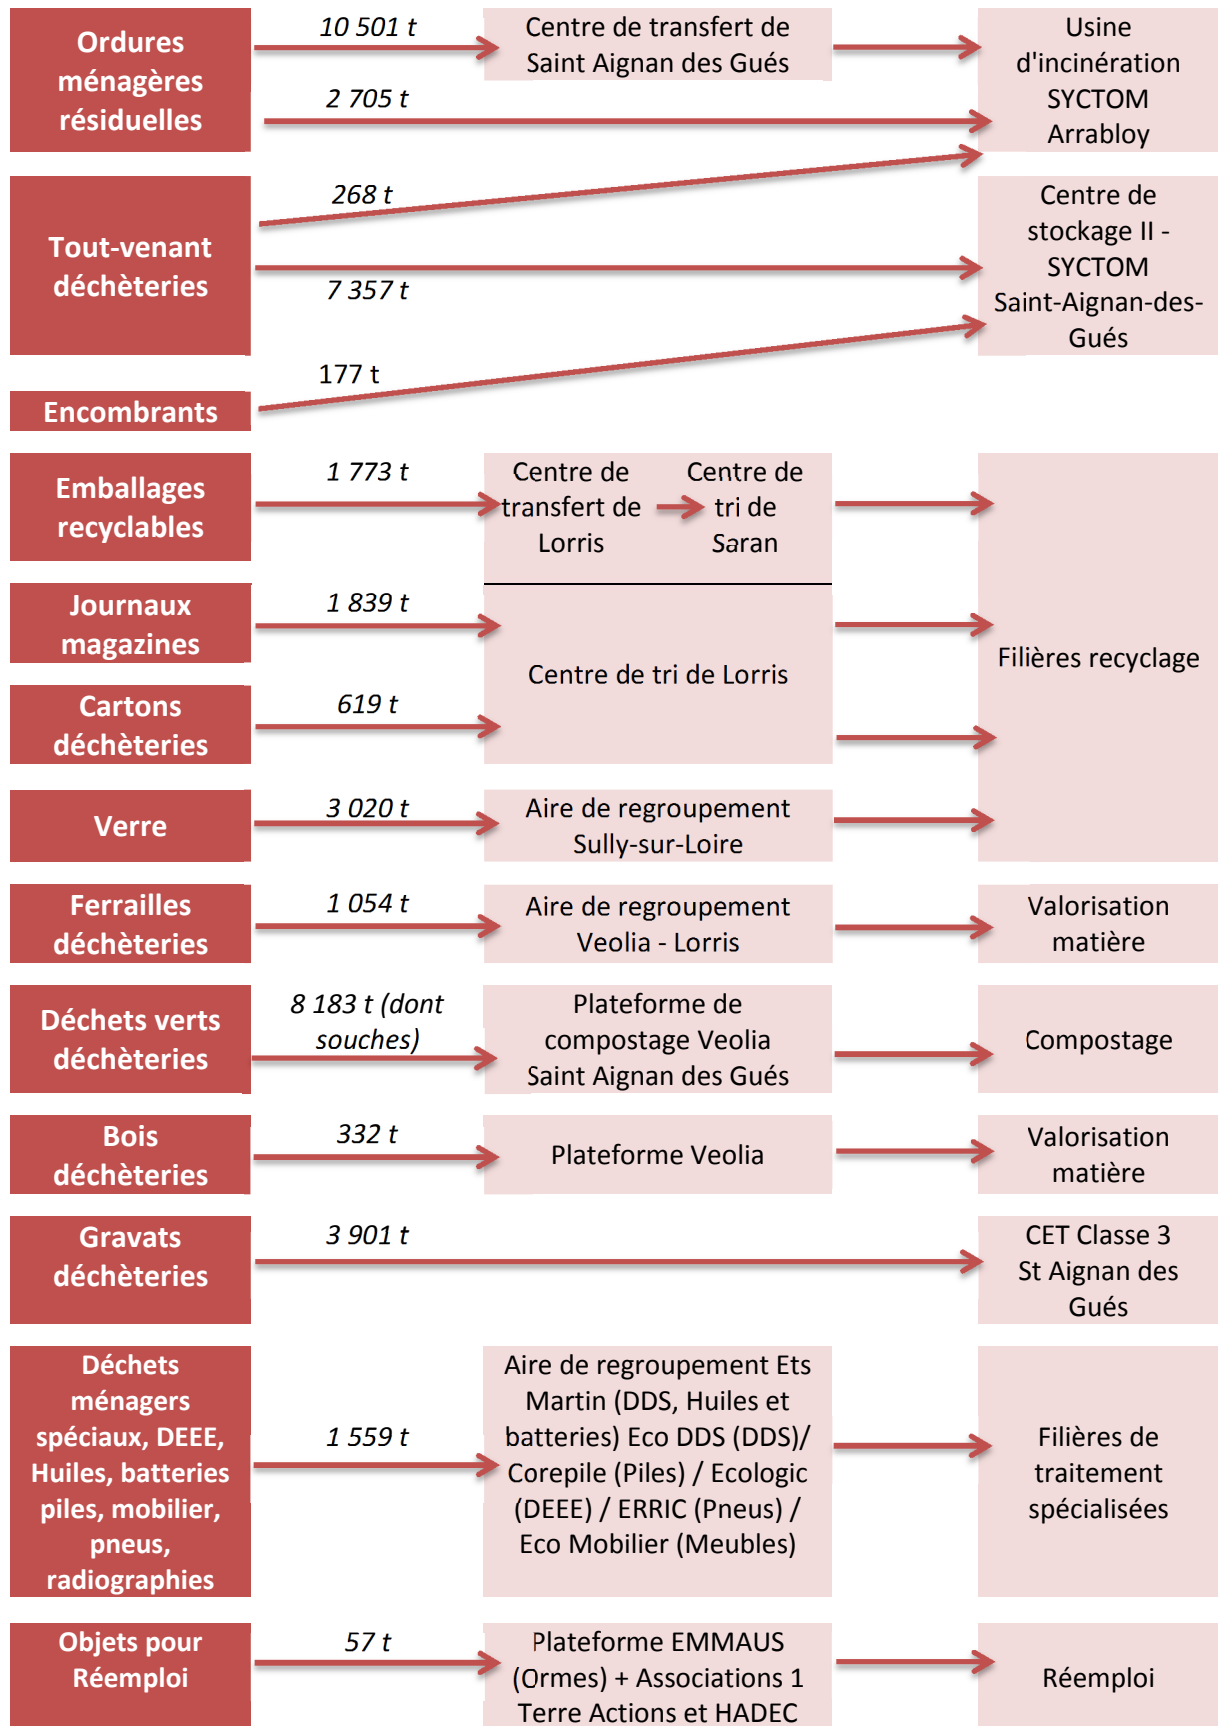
Ordures ménagères résiduelles

10 501 t

Centre de transfert de Saint Aignan des Gués

Usine d'incinération SYCTOM Arrabloy

2 705 t

Tout-venant déchèteries

268 t

7 357 t

Centre de stockage II - SYCTOM Saint-Aignan-des-Gués

177 t

Encombrants

Emballages recyclables

1 773 t

Centre de transfert de Lorris

Centre de tri de Saran

Journaux magazines

1 839 t

Centre de tri de Lorris

Filières recyclage

Cartons déchèteries

619 t

Verre

3 020 t

Aire de regroupement Sully-sur-Loire

Ferrailles déchèteries

1 054 t

Aire de regroupement Veolia - Lorris

Valorisation matière

Déchets verts déchèteries

8 183 t (dont souches)

Plateforme de compostage Veolia Saint Aignan des Gués

Compostage

Bois déchèteries

332 t

Plateforme Veolia

Valorisation matière

Gravats déchèteries

3 901 t

CET Classe 3 St Aignan des Gués

Déchets ménagers spéciaux, DEEE, Huiles, batteries piles, mobilier, pneus, radiographies

1 559 t

Aire de regroupement Ets Martin (DDS, Huiles et batteries) Eco DDS (DDS)/ Corepile (Piles) / Ecologic (DEEE) / ERRIC (Pneus) / Eco Mobilier (Meubles)

Filières de traitement spécialisées

Objets pour Réemploi

57 t

Plateforme EMMAUS (Ormes) + Associations 1 Terre Actions et HADEC

Réemploi